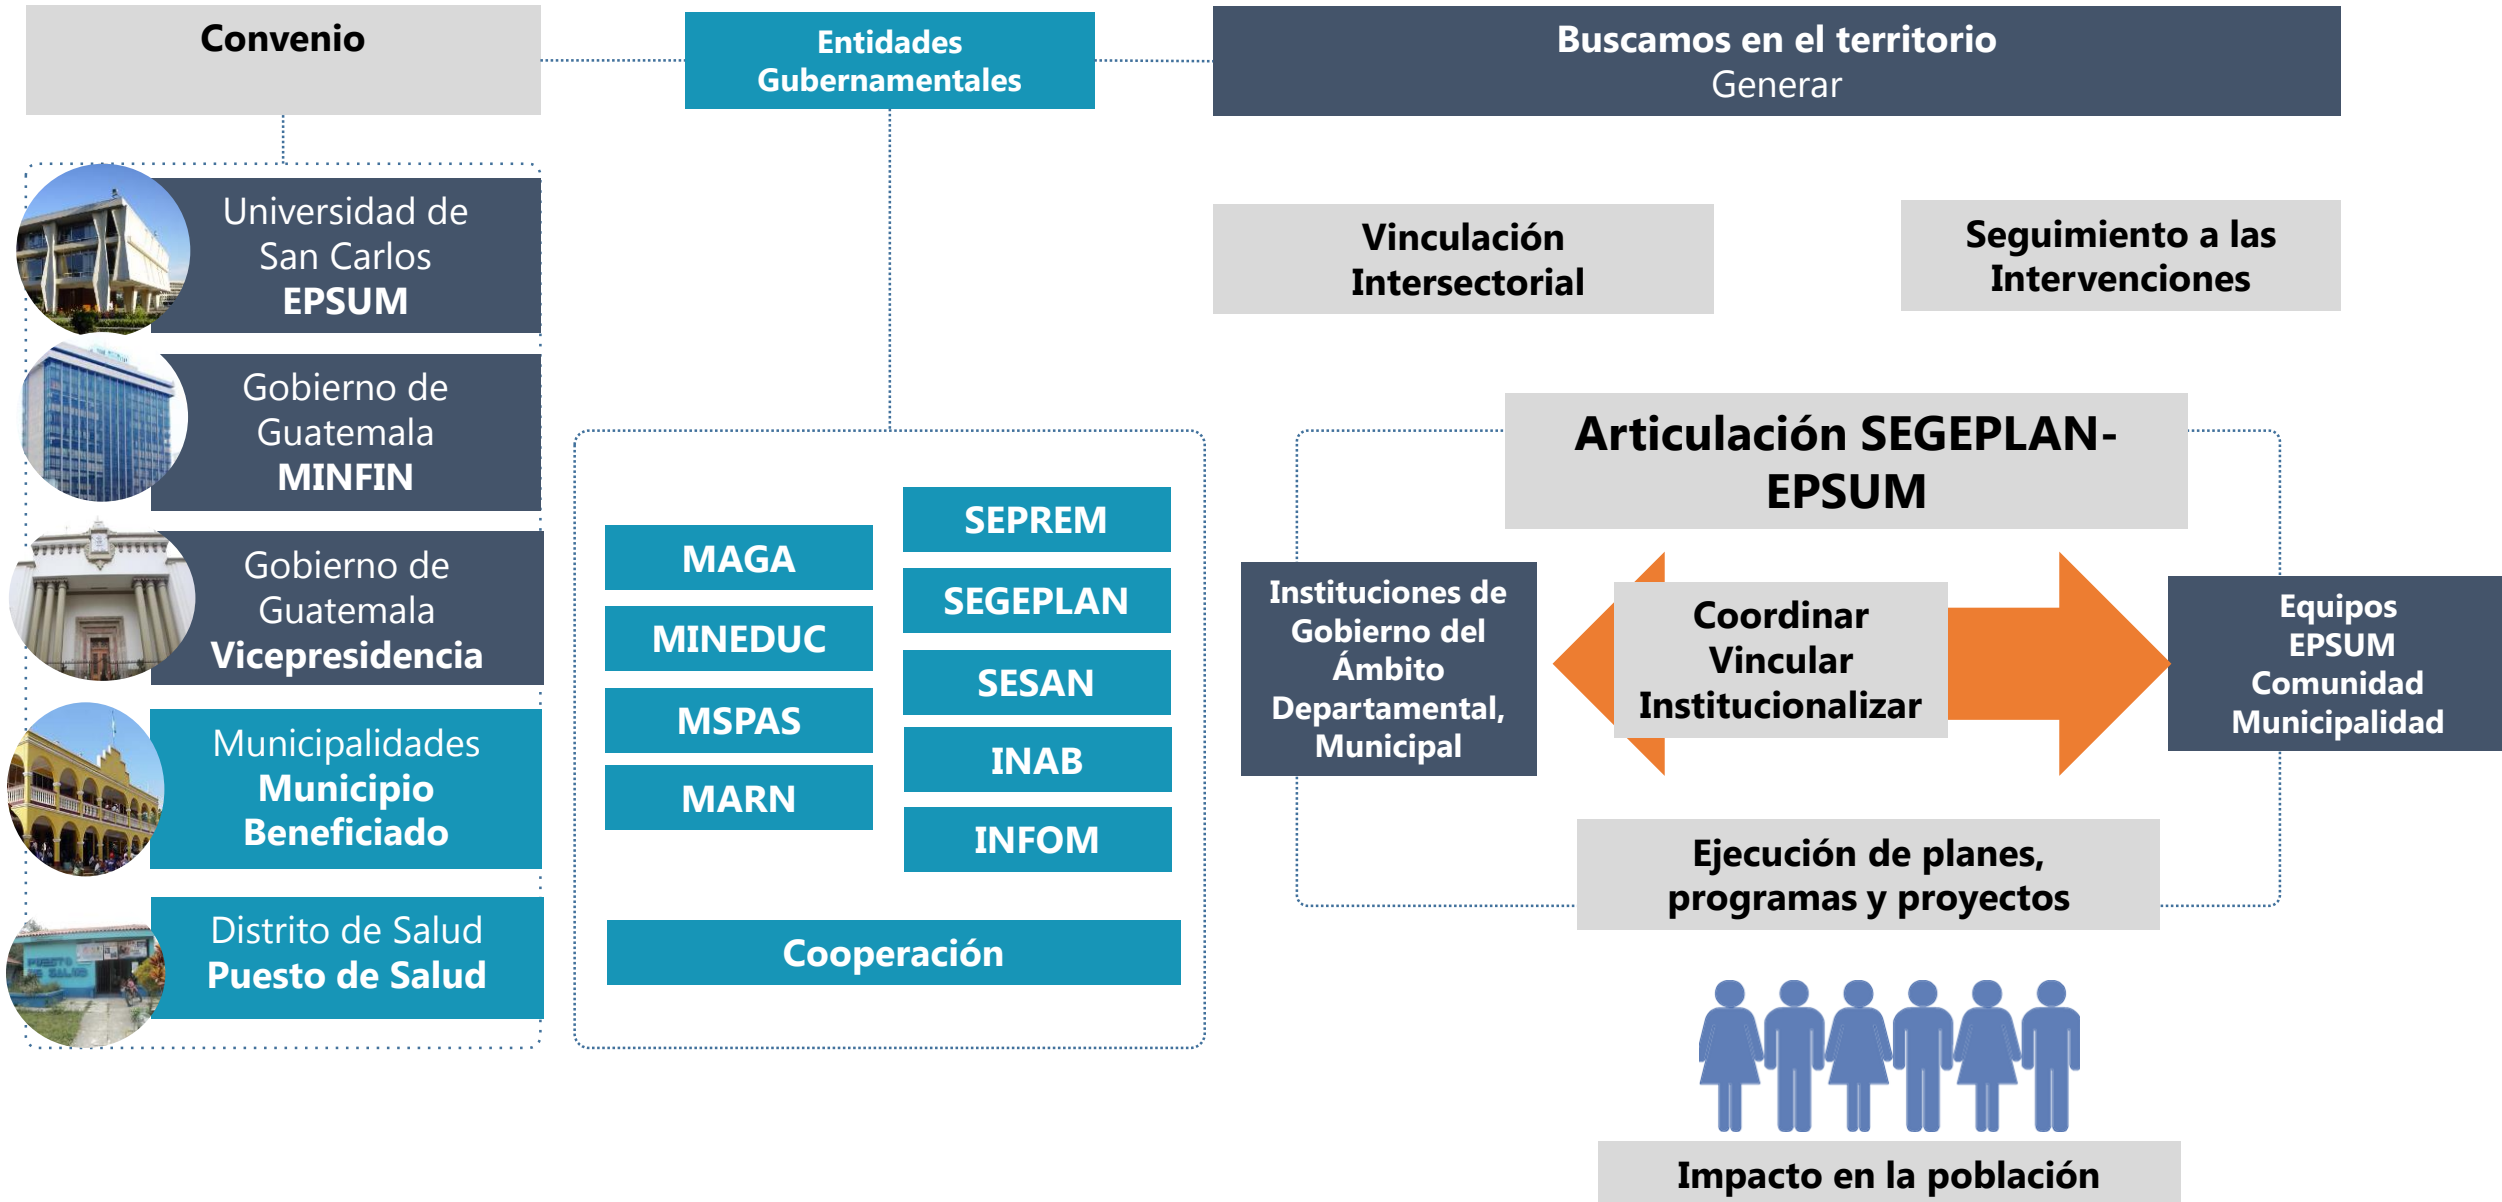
Convenio

Universidad de San Carlos
EPSUM

Gobierno de Guatemala
MINFIN

Gobierno de Guatemala
Vicepresidencia

Municipalidades
Municipio Beneficiado

Distrito de Salud
Puesto de Salud

Entidades Gubernamentales

MAGA
MINEDUC
MSPAS
MARN

SEPREM
SEGEPLAN
SESAN
INAB
INFOM

Cooperación

Buscamos en el territorio
Generar

Vinculación Intersectorial

Seguimiento a las Intervenciones

Articulación SEGEPLAN-EPSUM

Instituciones de Gobierno del Ámbito Departamental, Municipal

Coordinar
Vincular
Institucionalizar

Equipos EPSUM
Comunidad
Municipalidad

Ejecución de planes, programas y proyectos

Impacto en la población